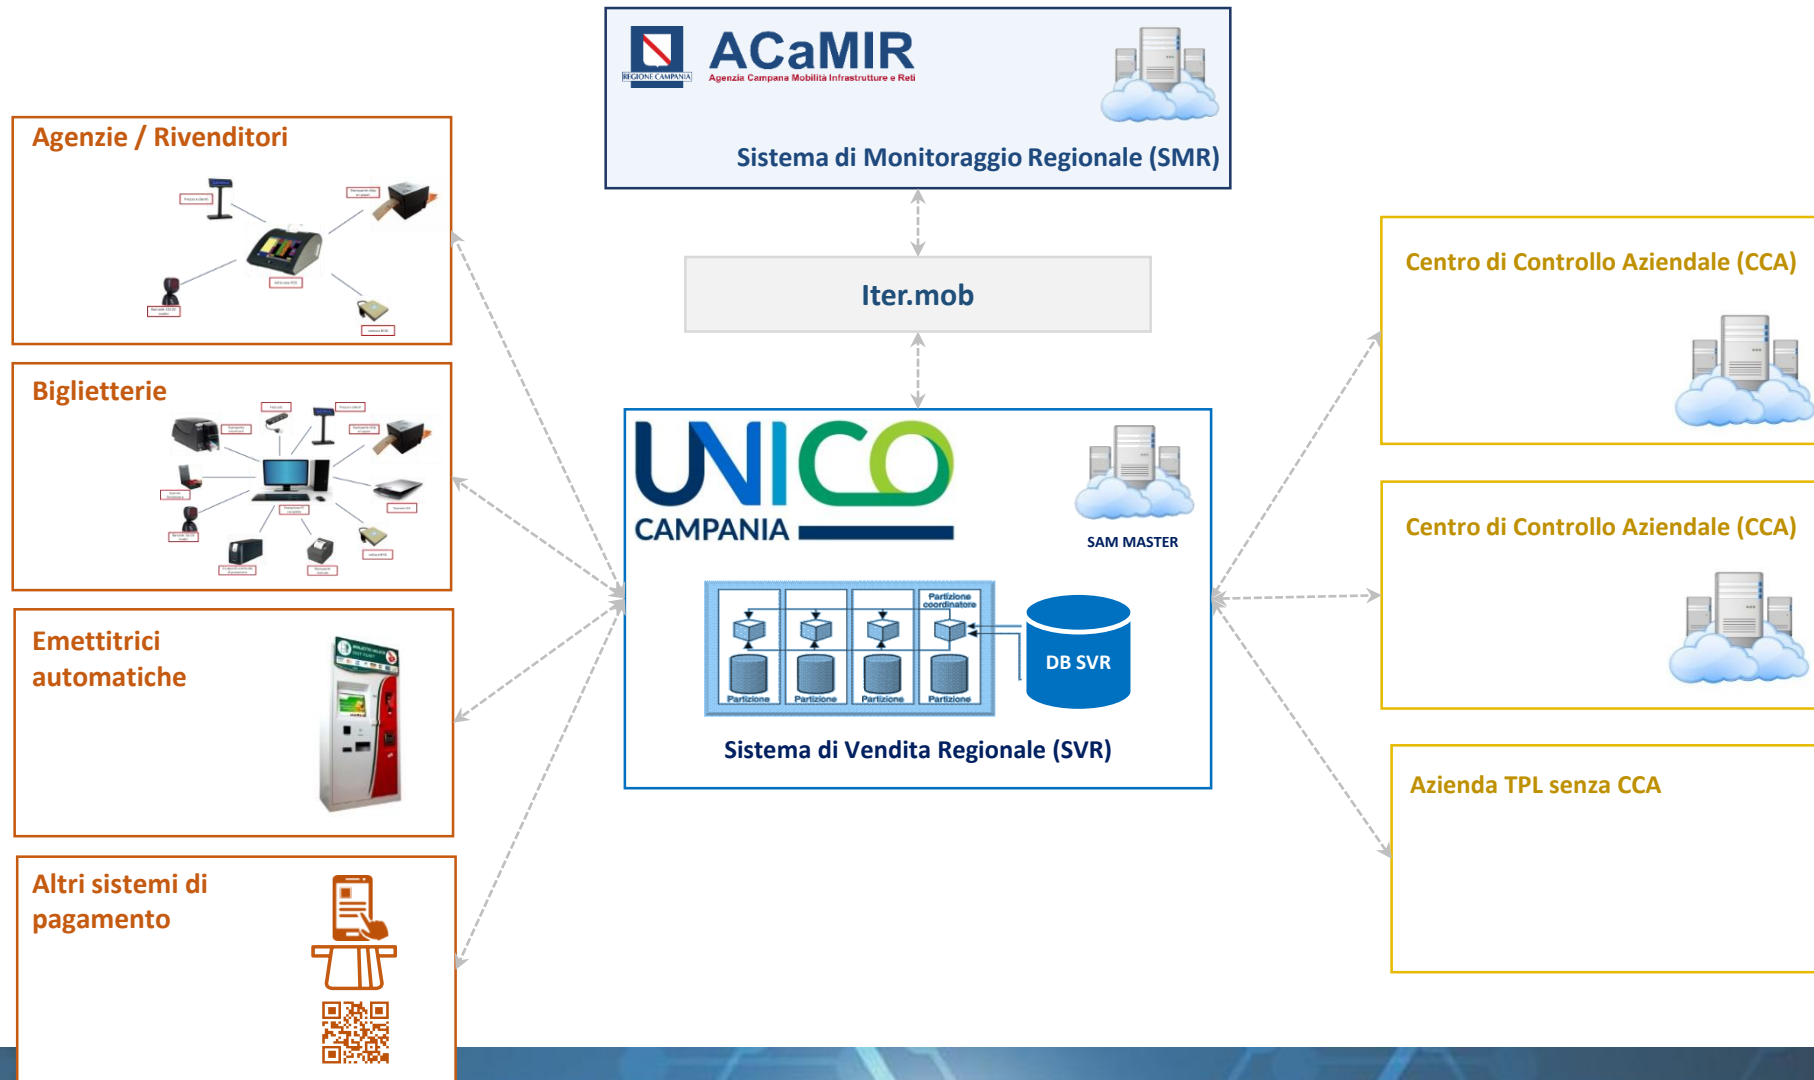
REGIONE CAMPANIA

ACaMIR
Agenzia Campana Mobilità Infrastrutture e Reti

Sistema di Monitoraggio Regionale (SMR)

Agenzie / Rivenditori

Biglietterie

Emettitrici automatiche

Altri sistemi di pagamento

Iter.mob

UNICO CAMPANIA

SAM MASTER

Partizione coordinatore

Partizione

Partizione

Partizione

Partizione

DB SVR

Sistema di Vendita Regionale (SVR)

Centro di Controllo Aziendale (CCA)

Centro di Controllo Aziendale (CCA)

Azienda TPL senza CCA